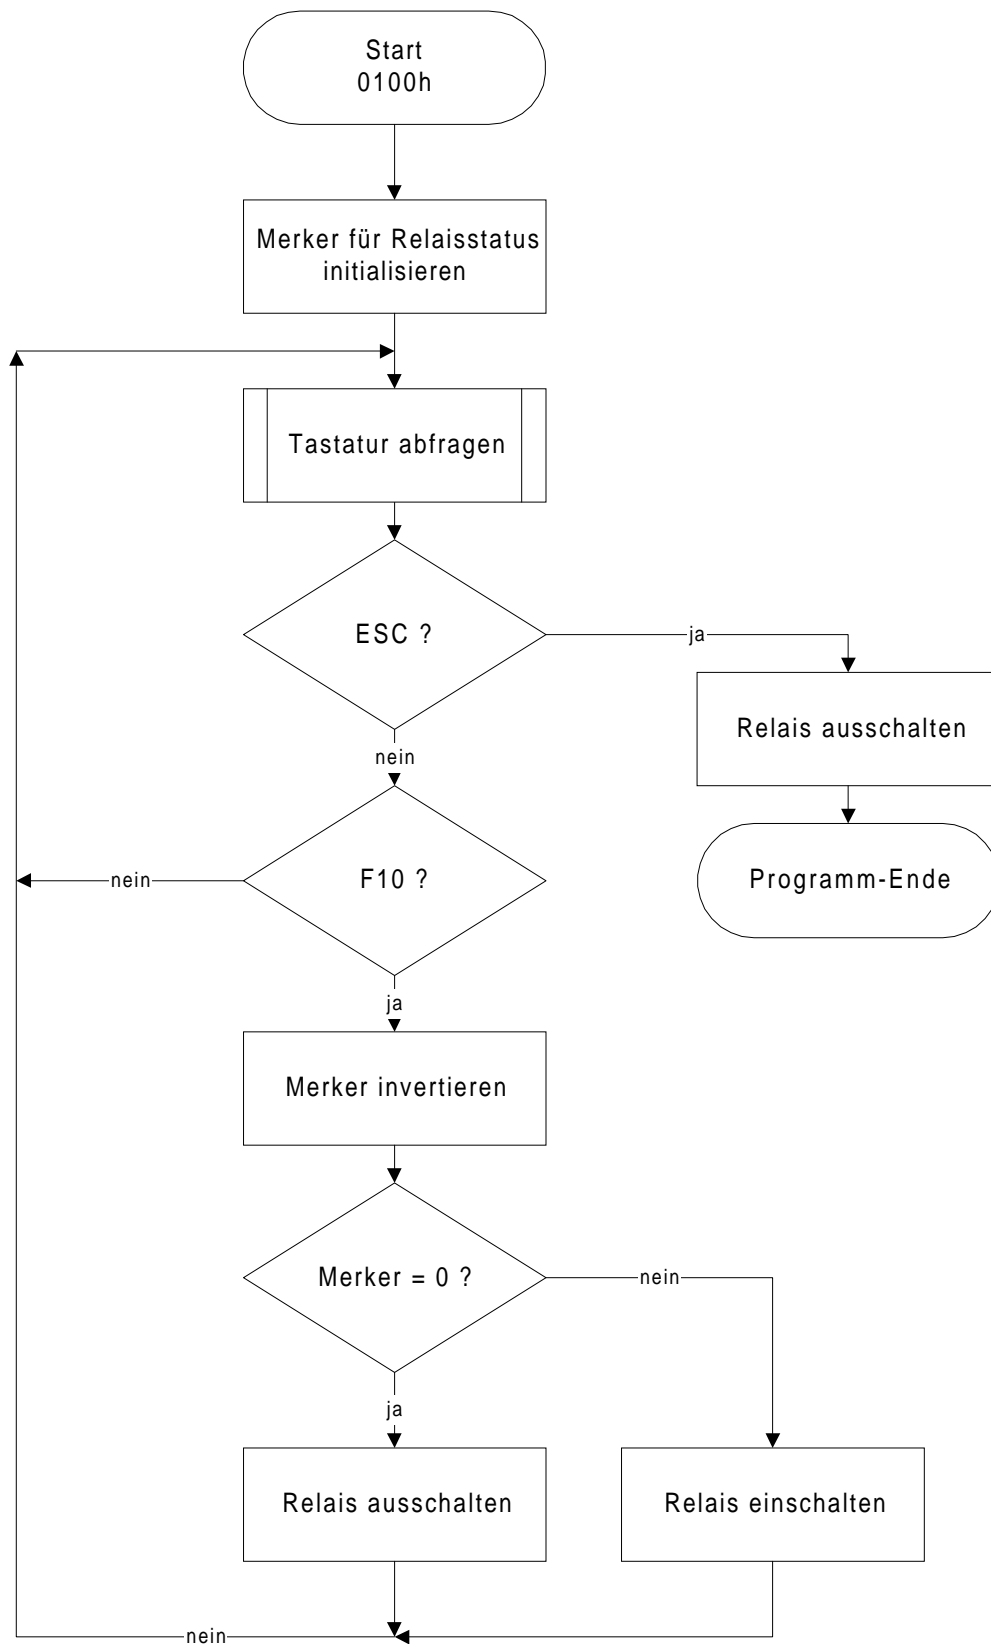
Start
0100h

Merker für Relaisstatus initialisieren

Tastatur abfragen

ESC ?

ja

Relais ausschalten

Programm-Ende

nein

F10 ?

nein

ja

Merker invertieren

Merker = 0 ?

nein

ja

Relais ausschalten

Relais einschalten

nein